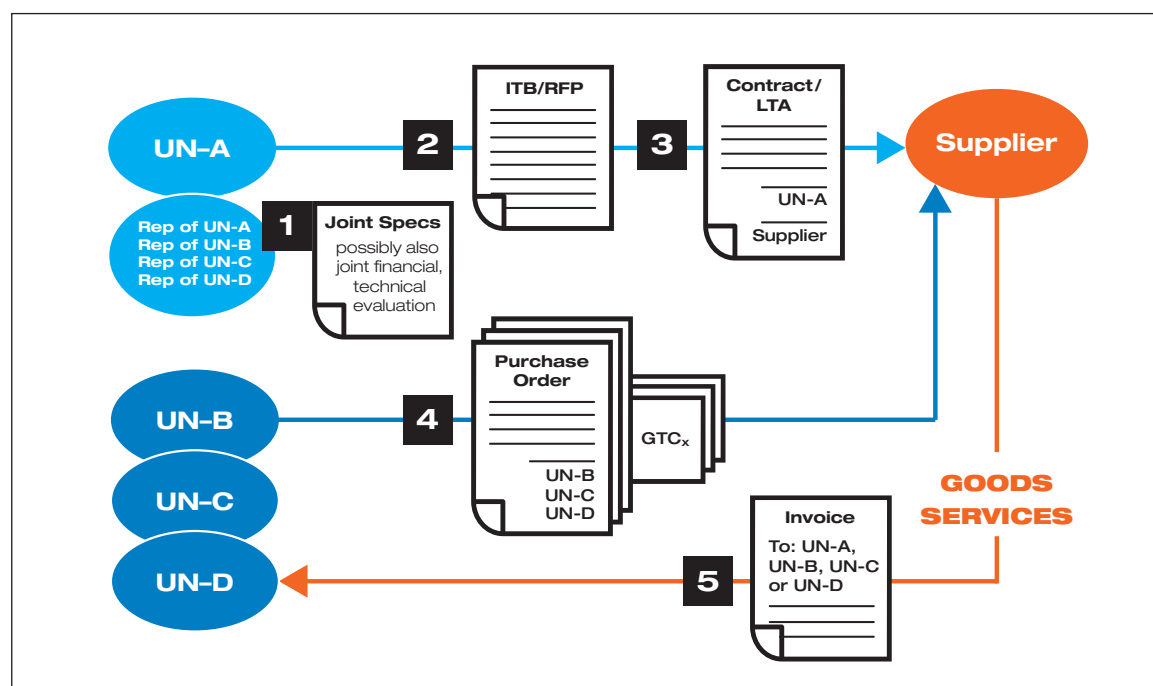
UN–A

Rep of UN-A
Rep of UN-B
Rep of UN-C
Rep of UN-D

1

Joint Specs
possibly also joint financial, technical evaluation

2

ITB/RFP

3

Contract/ LTA

UN-A

Supplier

Supplier

UN–B

UN–C

UN–D

4

Purchase Order

UN-B
UN-C
UN-D

$GTC_x$

GOODS
SERVICES

5

Invoice
To: UN-A, UN-B, UN-C or UN-D